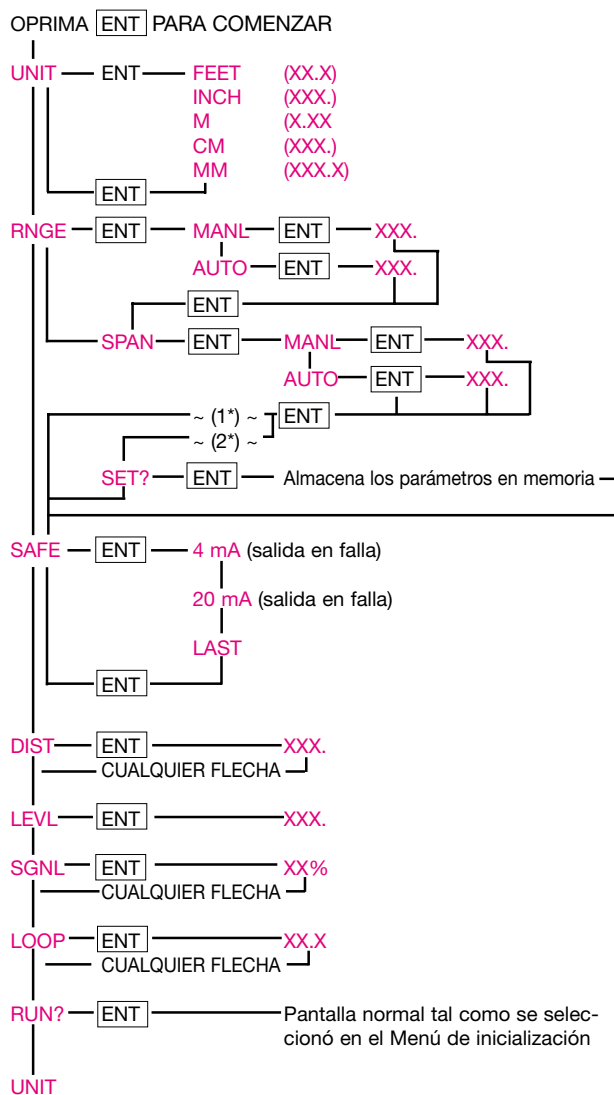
OPRIMA ENT PARA COMENZAR

UNIT — ENT — FEET (XX.X)
INCH (XXX.)
M (X.XX
CM (XXX.)
MM (XXX.X)
ENT

RNGE — ENT — MANL — ENT — XXX.
AUTO — ENT — XXX.
ENT
SPAN — ENT — MANL — ENT — XXX.
AUTO — ENT — XXX.
~ (1*) ~ ENT
~ (2*) ~
SET? — ENT — Almacena los parámetros en memoria

SAFE — ENT — 4 mA (salida en falla)
20 mA (salida en falla)
LAST
ENT

DIST — ENT — XXX.
CUALQUIER FLECHA

LEVL — ENT — XXX.

SGNL — ENT — XX%
CUALQUIER FLECHA

LOOP — ENT — XX.X
CUALQUIER FLECHA

RUN? — ENT — Pantalla normal tal como se seleccionó en el Menú de inicialización

UNIT